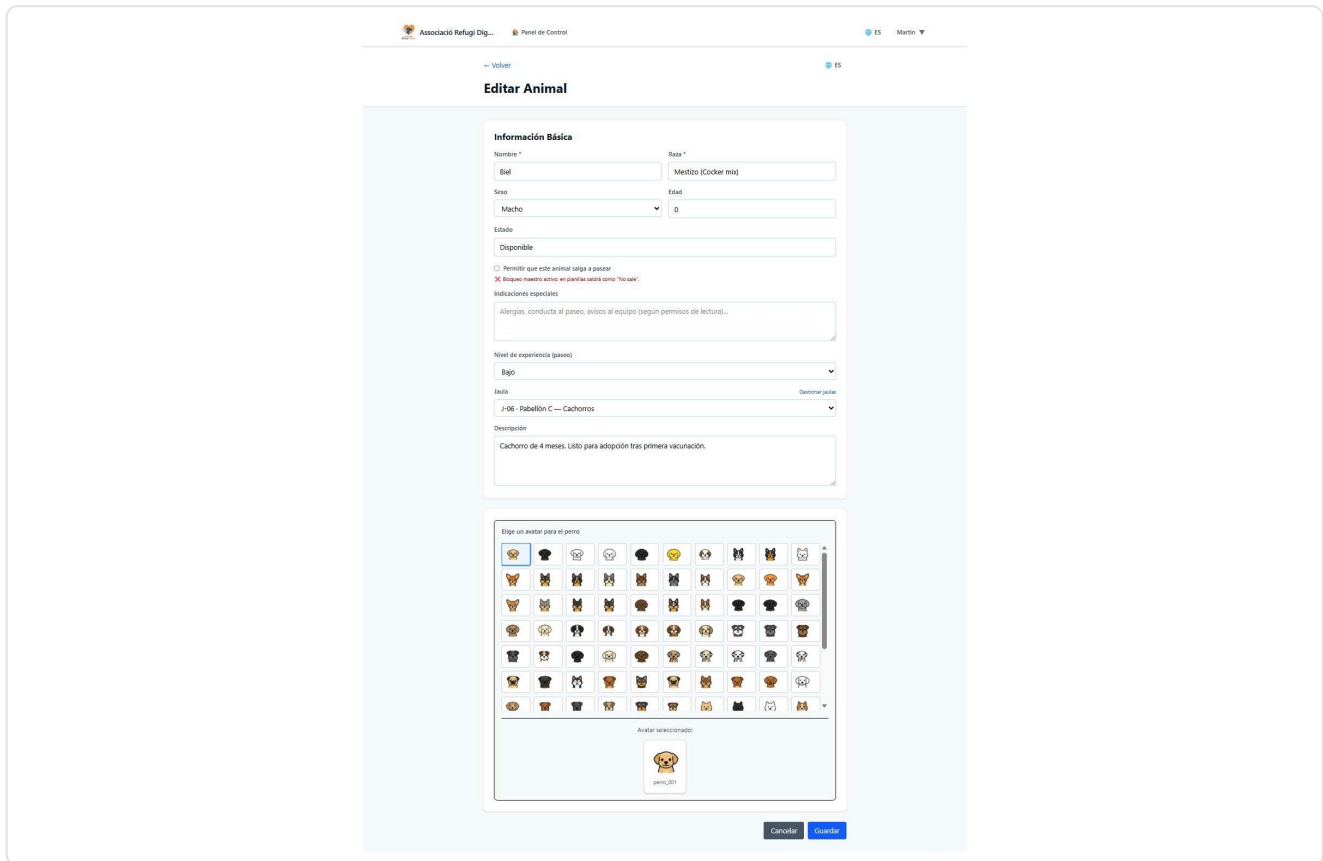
Associació Refugi Dig... Panel de Control ES Martín

← Volver ES

Editar Animal

Información Básica

Nombre *
Biel

Raza *
Mestizo (Cocker mix)

Sexo
Macho

Edad
0

Estado
Disponible

Permitir que este animal salga a pasear

✕ Bloqueo maestro activo: en planillas saldrá como "No sale".

Indicaciones especiales
Alergias, conducta al paseo, avisos al equipo (según permisos de lectura)...

Nivel de experiencia (paseo)
Bajo

Jaula
Gestionar jaulas
J-06 · Pabellón C — Cachorros

Descripción
Cachorro de 4 meses. Listo para adopción tras primera vacunación.

Elige un avatar para el perro

Avatar seleccionado:
perro_001

Cancelar Guardar